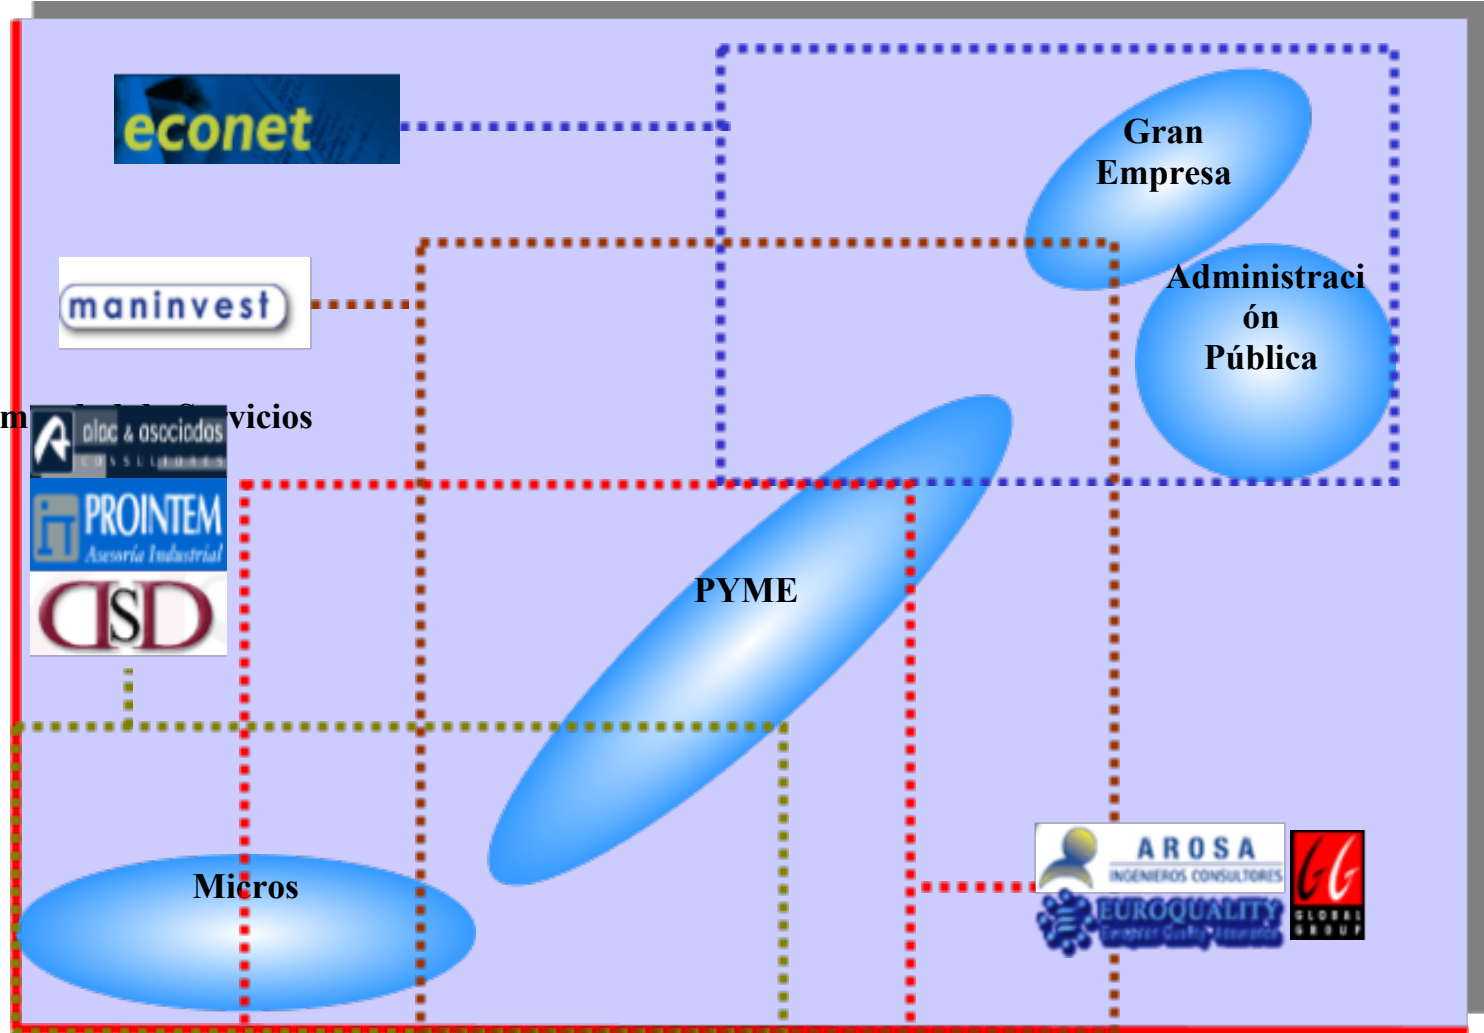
econet

Gran Empresa

maninvest

Administración Pública

m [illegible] vicios

alac & asociados

PROINTEM Asesoría Industrial

CSD

PYME

Micros

AROSA INGENIEROS CONSULTORES

EUROQUALITY European Quality Assurance

GLOBAL GROUP